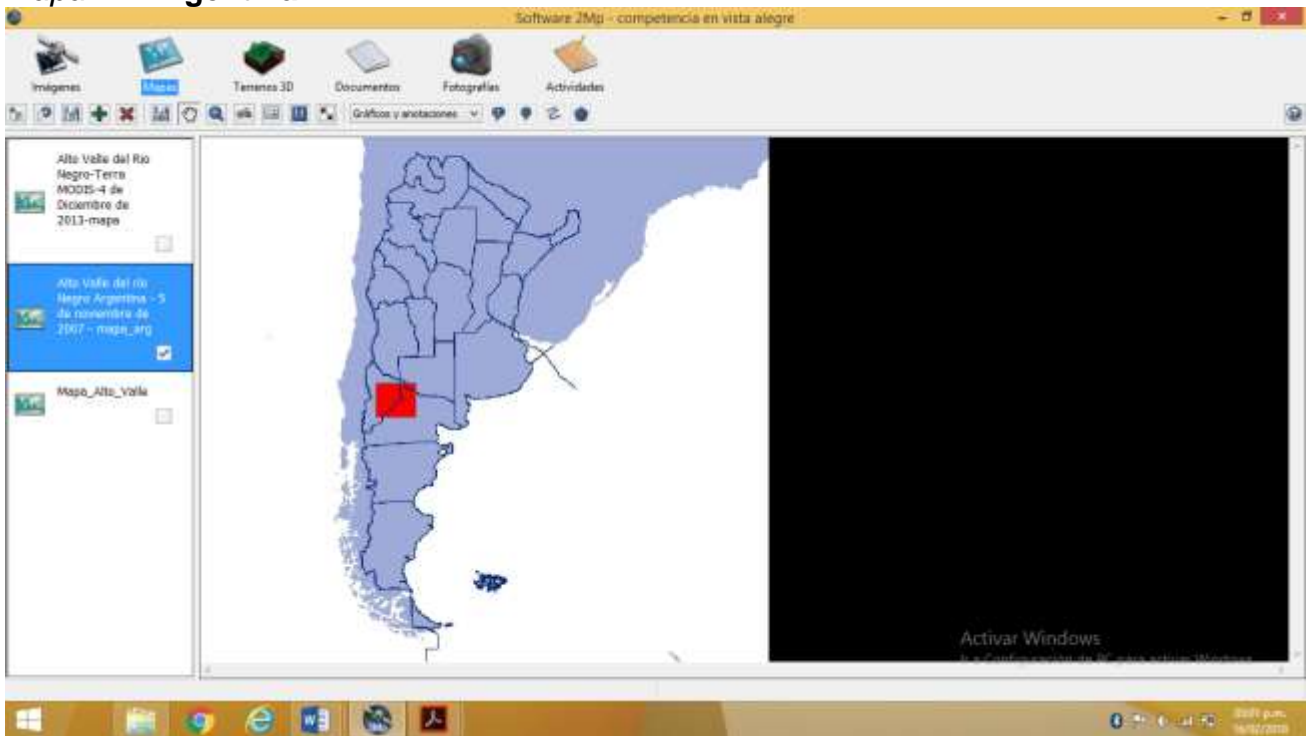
Software 2Mp - competencia en vista alegre

Imágenes
Mapas
Terrenos 3D
Documentos
Fotografías
Actividades

Gráficos y anotaciones

Alto Valle del Rio Negro-Terra MODIS-4 de Diciembre de 2013-mapa

Alto Valle del rio Negro Argentina - 5 de noviembre de 2007 - mapa_arg

Mapa_Alto_Valle

Activar Windows
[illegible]

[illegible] p.m.
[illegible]